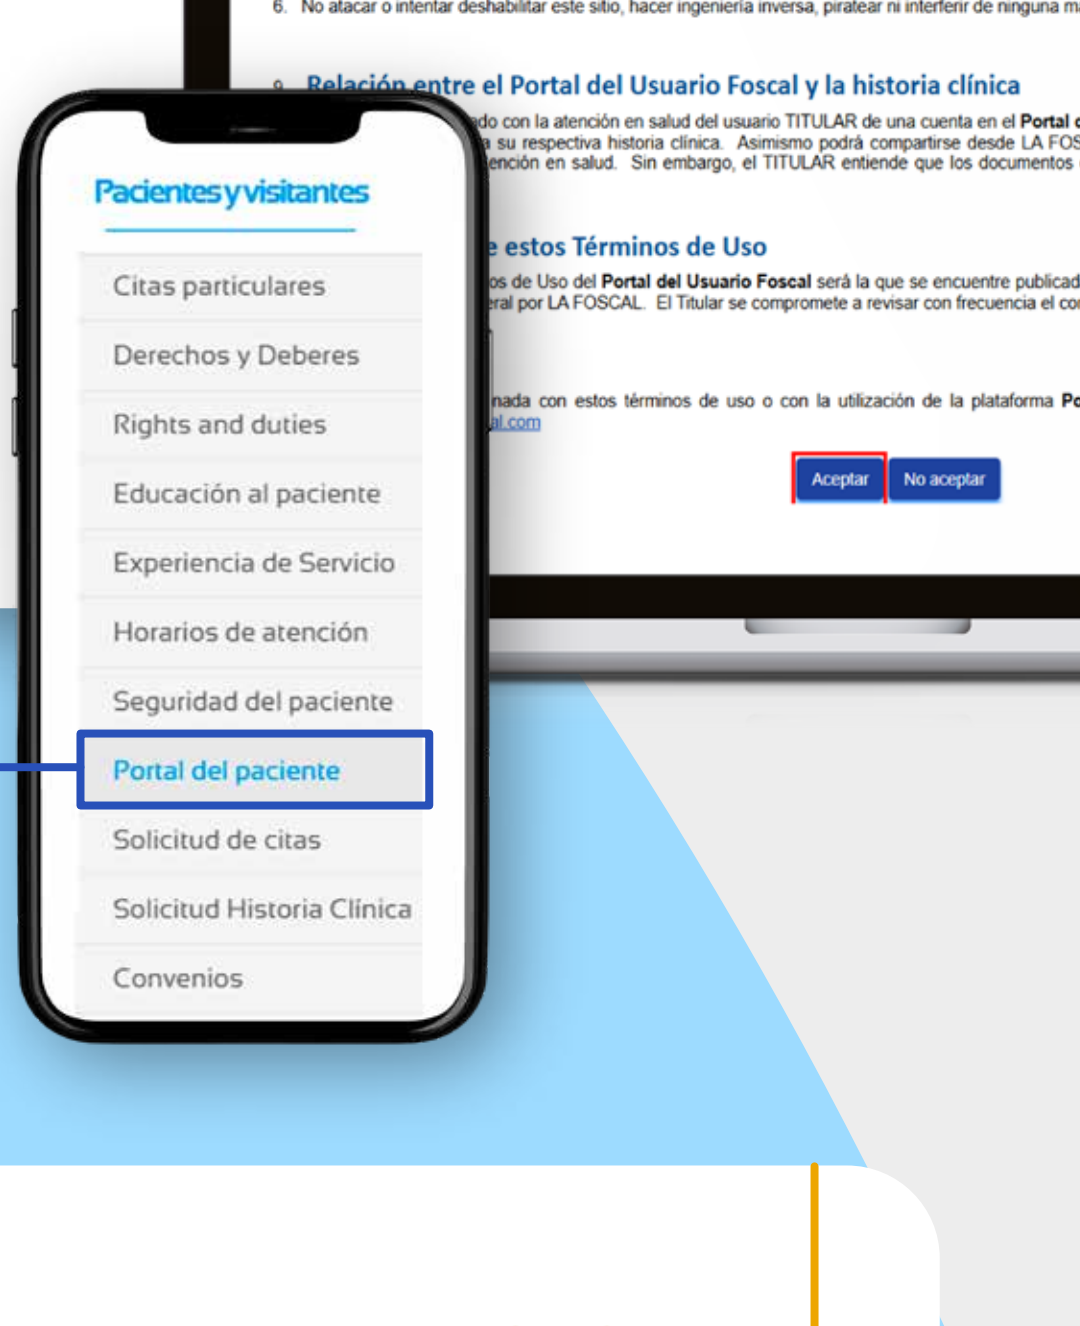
6. No atacar o intentar deshabilitar este sitio, hacer ingeniería inversa, piratear ni interferir de ninguna m

9. Relación entre el Portal del Usuario Foscal y la historia clínica

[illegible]do con la atención en salud del usuario TITULAR de una cuenta en el Portal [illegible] su respectiva historia clínica. Asimismo podrá compartirse desde LA FOS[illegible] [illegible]ención en salud. Sin embargo, el TITULAR entiende que los documentos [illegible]

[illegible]e estos Términos de Uso

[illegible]os de Uso del Portal del Usuario Foscal será la que se encuentre publicad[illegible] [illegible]ral por LA FOSCAL. El Titular se compromete a revisar con frecuencia el co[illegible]

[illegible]nada con estos términos de uso o con la utilización de la plataforma Po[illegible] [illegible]al.com

Aceptar No aceptar

Pacientes y visitantes

Citas particulares
Derechos y Deberes
Rights and duties
Educación al paciente
Experiencia de Servicio
Horarios de atención
Seguridad del paciente
Portal del paciente
Solicitud de citas
Solicitud Historia Clínica
Convenios